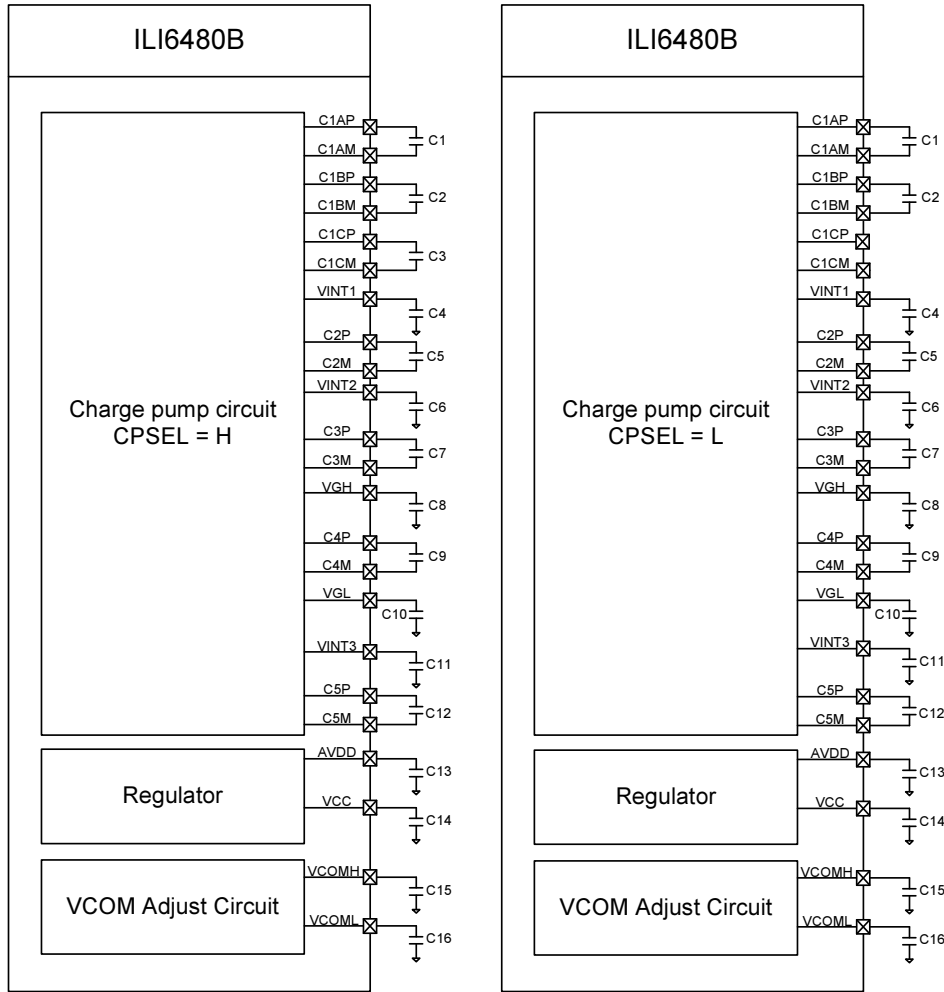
ILI6480B

Charge pump circuit
CPSEL = H

C1AP
C1AM
C1
C1BP
C1BM
C2
C1CP
C1CM
C3
VINT1
C4
C2P
C2M
C5
VINT2
C6
C3P
C3M
C7
VGH
C8
C4P
C4M
C9
VGL
C10
VINT3
C11
C5P
C5M
C12

Regulator

AVDD
C13
VCC
C14

VCOM Adjust Circuit

VCOMH
C15
VCOML
C16

ILI6480B

Charge pump circuit
CPSEL = L

C1AP
C1AM
C1
C1BP
C1BM
C2
C1CP
C1CM
VINT1
C4
C2P
C2M
C5
VINT2
C6
C3P
C3M
C7
VGH
C8
C4P
C4M
C9
VGL
C10
VINT3
C11
C5P
C5M
C12

Regulator

AVDD
C13
VCC
C14

VCOM Adjust Circuit

VCOMH
C15
VCOML
C16